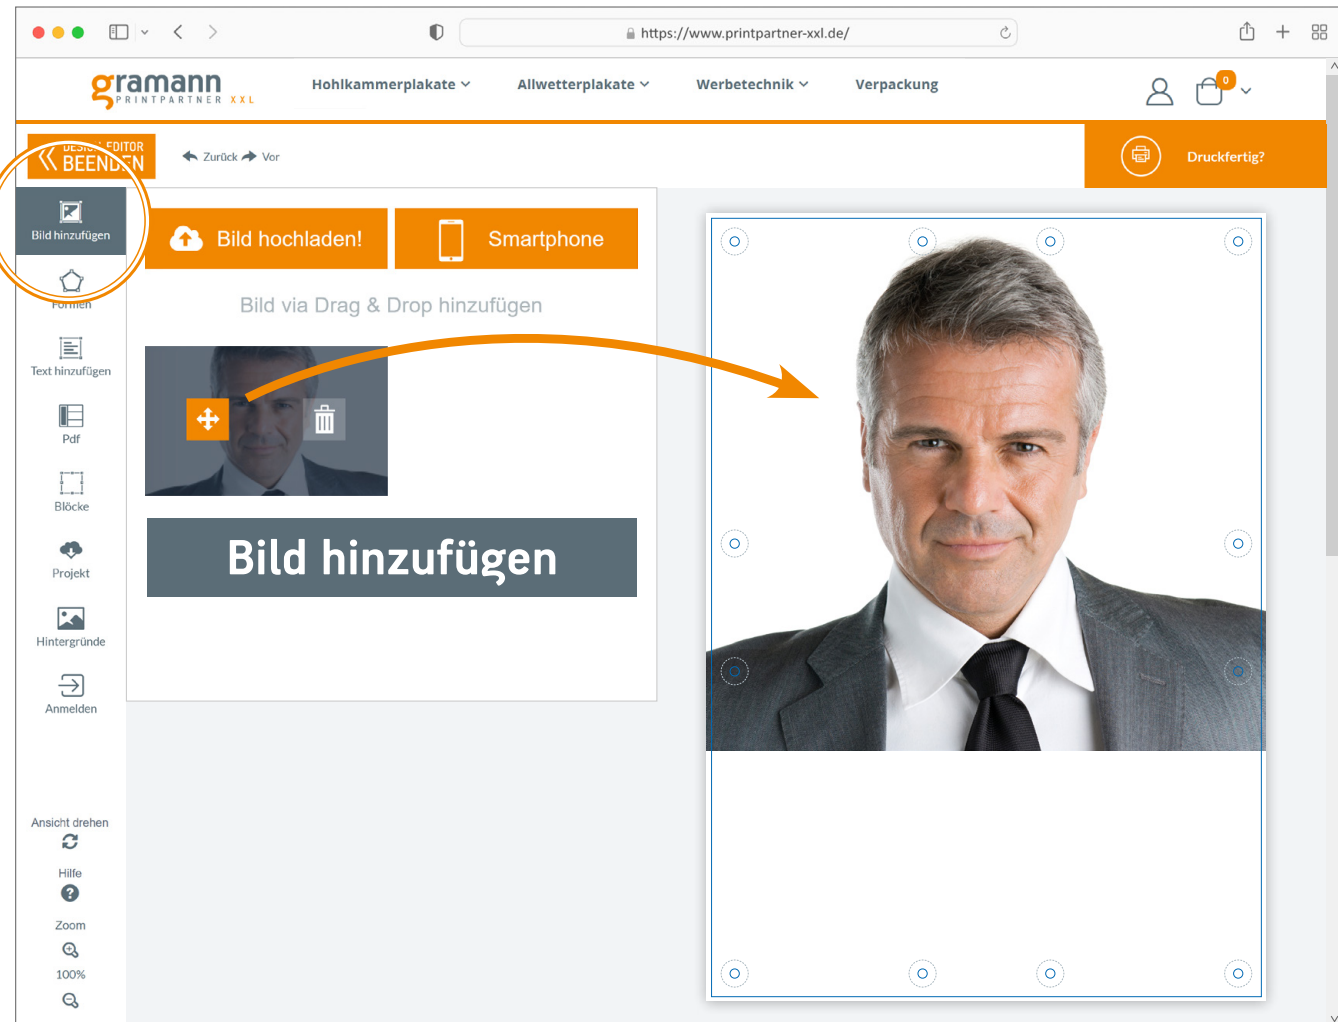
https://www.printpartner-xxl.de/

gramann PRINTPARTNER XXL

Hohlkammerplakate Allwetterplakate Werbetechnik Verpackung

0

DESIGN EDITOR BEENDEN

Zurück Vor

Druckfertig?

Bild hinzufügen

Formen

Text hinzufügen

Pdf

Blöcke

Projekt

Hintergründe

Anmelden

Bild hochladen!

Smartphone

Bild via Drag & Drop hinzufügen

Bild hinzufügen

Ansicht drehen

Hilfe

Zoom

100%